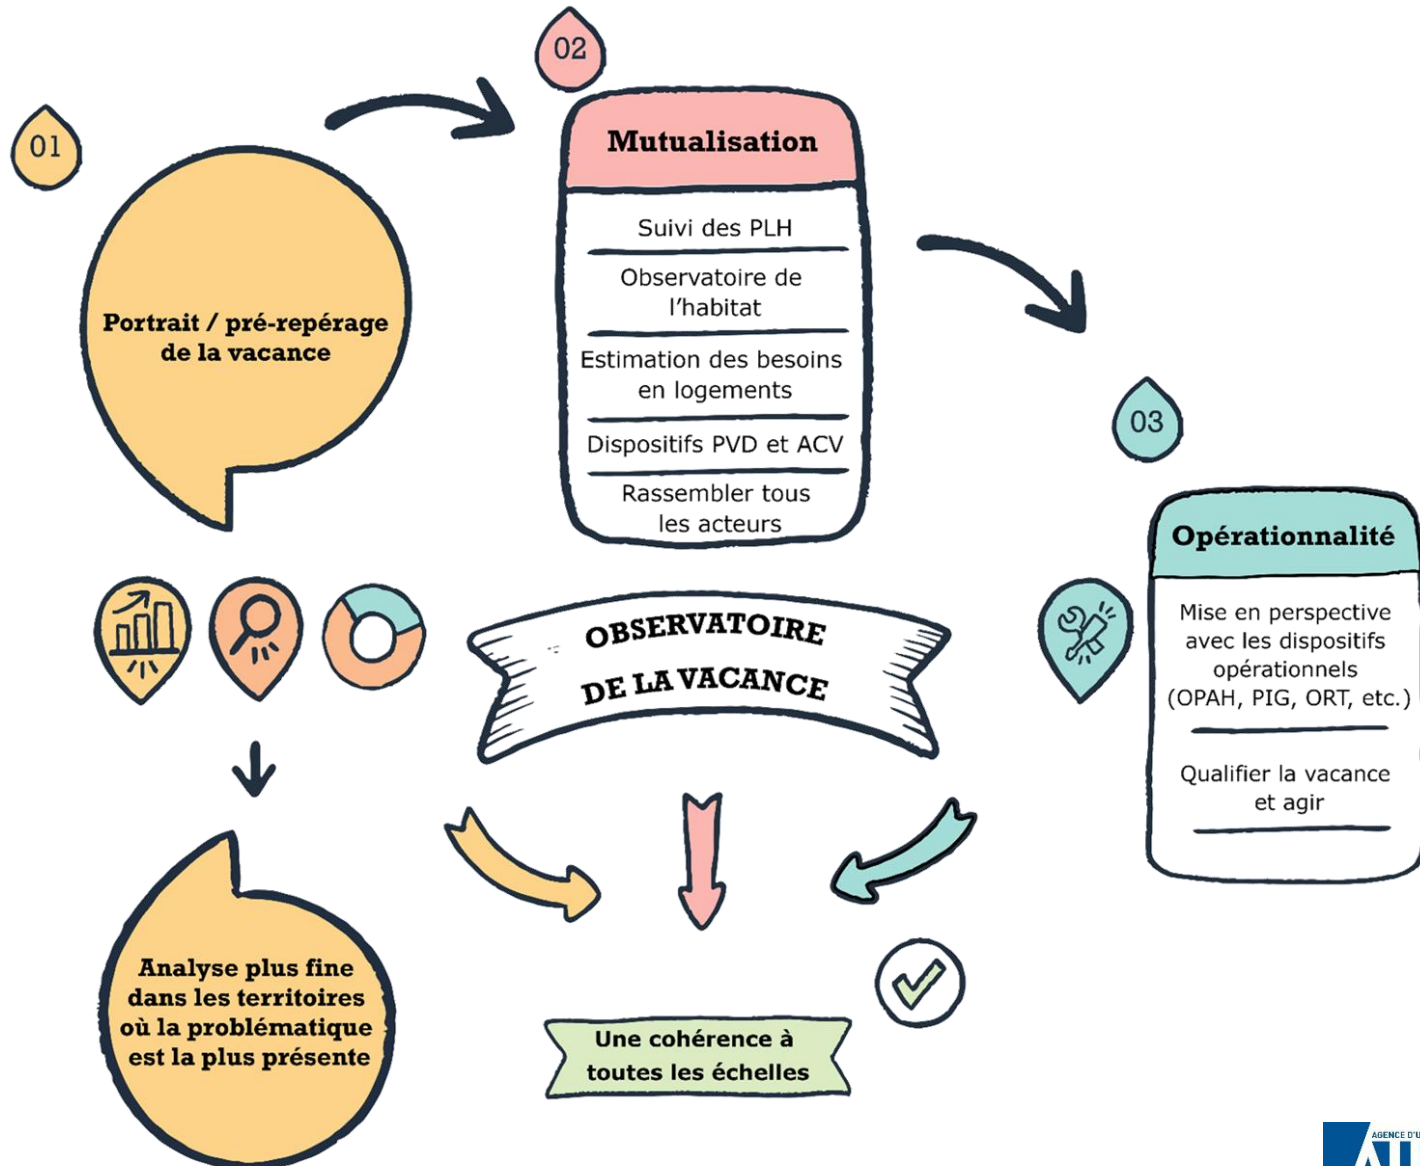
01

Portrait / pré-repérage de la vacance

02

Mutualisation

Suivi des PLH

Observatoire de l'habitat

Estimation des besoins en logements

Dispositifs PVD et ACV

Rassembler tous les acteurs

03

Opérationnalité

Mise en perspective avec les dispositifs opérationnels (OPAH, PIG, ORT, etc.)

Qualifier la vacance et agir

OBSERVATOIRE DE LA VACANCE

Analyse plus fine dans les territoires où la problématique est la plus présente

Une cohérence à toutes les échelles

AGENCE D'U
A